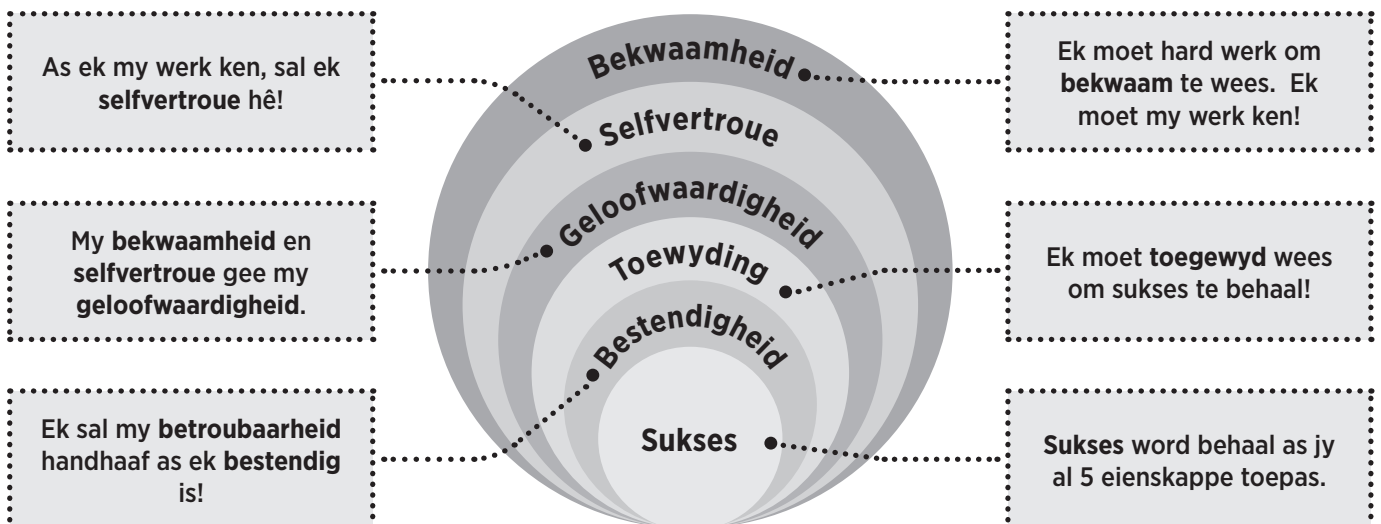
As ek my werk ken, sal ek **selfvertroue** hê!

Bekwaamheid

Ek moet hard werk om **bekwaam** te wees. Ek moet my werk ken!

Selfvertroue

My **bekwaamheid** en **selfvertroue** gee my **geloofwaardigheid**.

Geloofwaardigheid

Toewyding

Ek moet **toegewyd** wees om sukses te behaal!

Bestendigheid

Ek sal my **betroubaarheid** handhaaf as ek **bestendig** is!

Sukses

**Sukses** word behaal as jy al 5 eienskappe toepas.